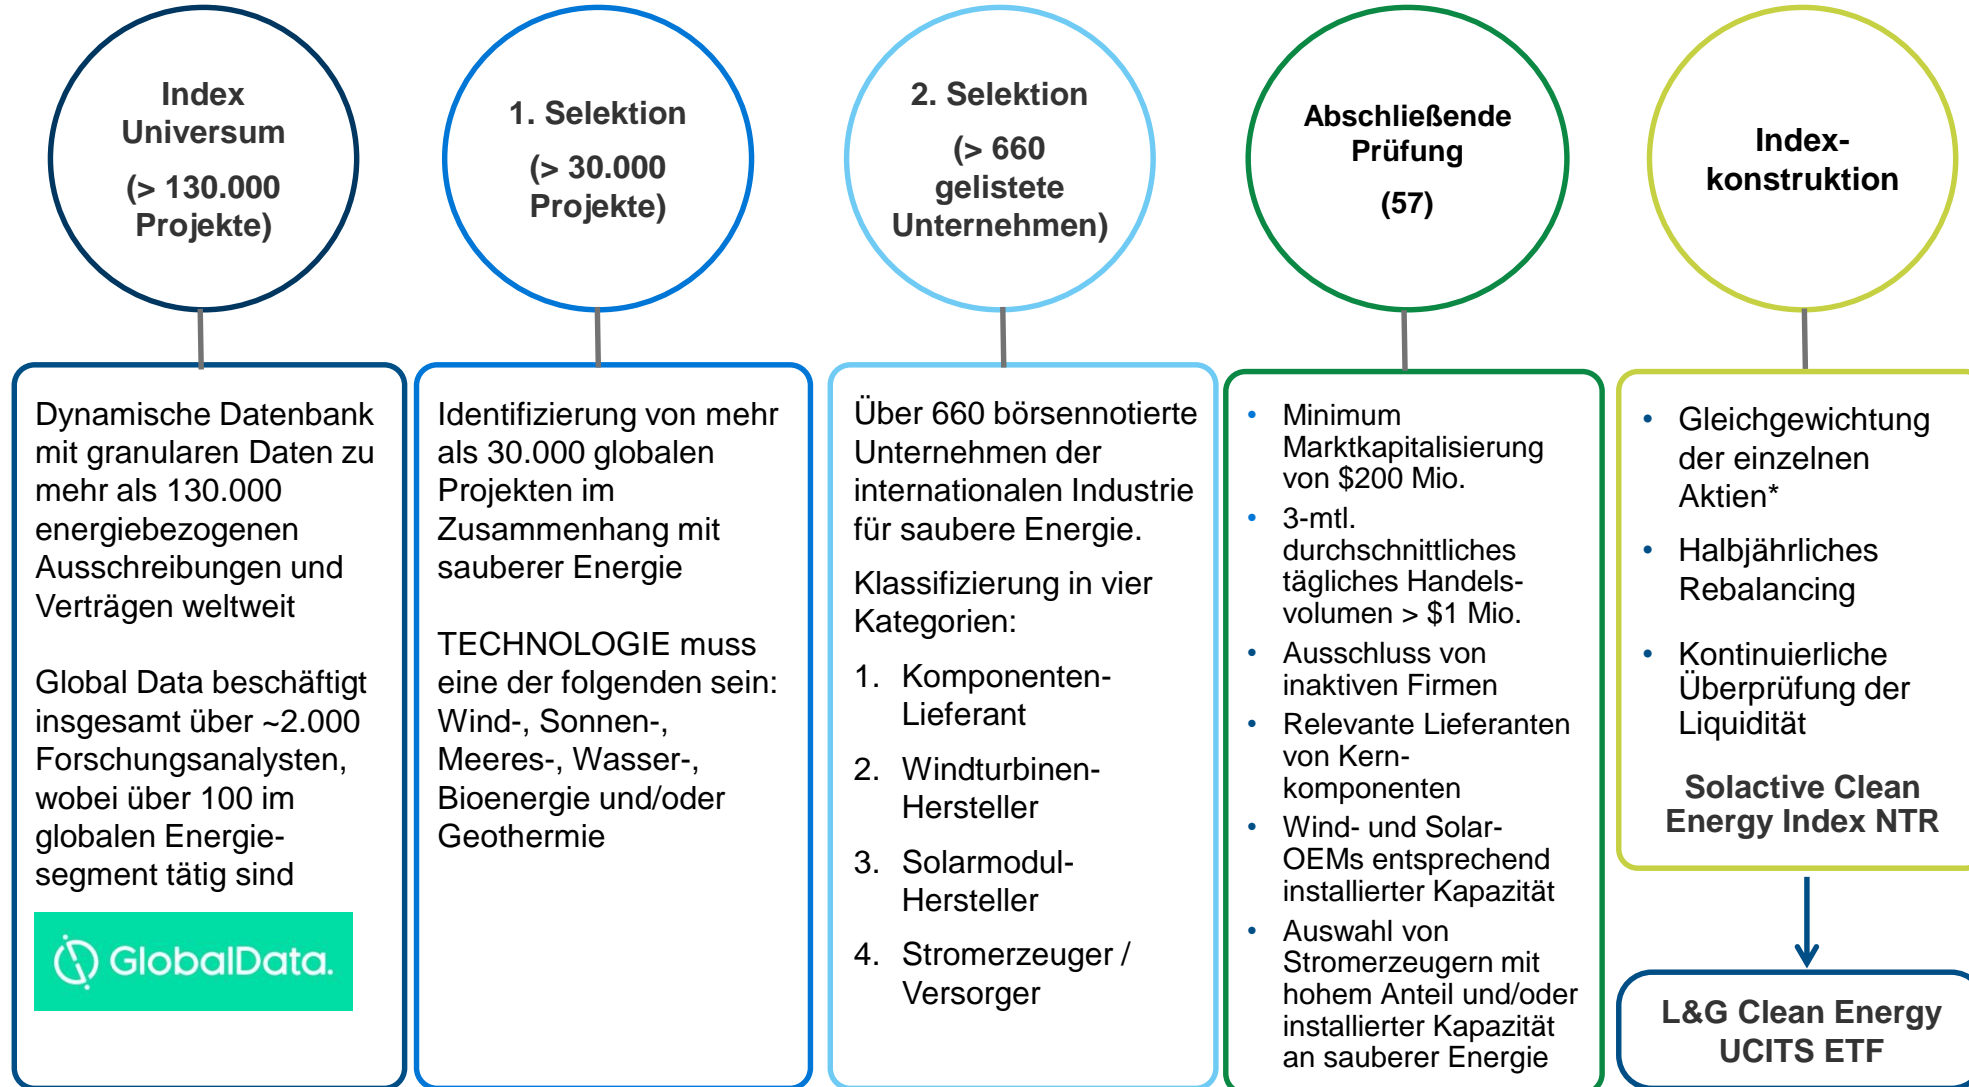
Index Universum

(> 130.000 Projekte)

1. Selektion

(> 30.000 Projekte)

2. Selektion

(> 660 gelistete Unternehmen)

Abschließende Prüfung

(57)

Index-konstruktion

Dynamische Datenbank mit granularen Daten zu mehr als 130.000 energiebezogenen Ausschreibungen und Verträgen weltweit

Global Data beschäftigt insgesamt über ~2.000 Forschungsanalysten, wobei über 100 im globalen Energiesegment tätig sind

GlobalData.

Identifizierung von mehr als 30.000 globalen Projekten im Zusammenhang mit sauberer Energie

TECHNOLOGIE muss eine der folgenden sein: Wind-, Sonnen-, Meeres-, Wasser-, Bioenergie und/oder Geothermie

Über 660 börsennotierte Unternehmen der internationalen Industrie für saubere Energie.

Klassifizierung in vier Kategorien:

1. Komponenten-Lieferant
2. Windturbinen-Hersteller
3. Solarmodul-Hersteller
4. Stromerzeuger / Versorger

• Minimum Marktkapitalisierung von $200 Mio.
• 3-mtl. durchschnittliches tägliches Handelsvolumen > $1 Mio.
• Ausschluss von inaktiven Firmen
• Relevante Lieferanten von Kernkomponenten
• Wind- und Solar-OEMs entsprechend installierter Kapazität
• Auswahl von Stromerzeugern mit hohem Anteil und/oder installierter Kapazität an sauberer Energie

• Gleichgewichtung der einzelnen Aktien*
• Halbjährliches Rebalancing
• Kontinuierliche Überprüfung der Liquidität

Solactive Clean Energy Index NTR

L&G Clean Energy UCITS ETF